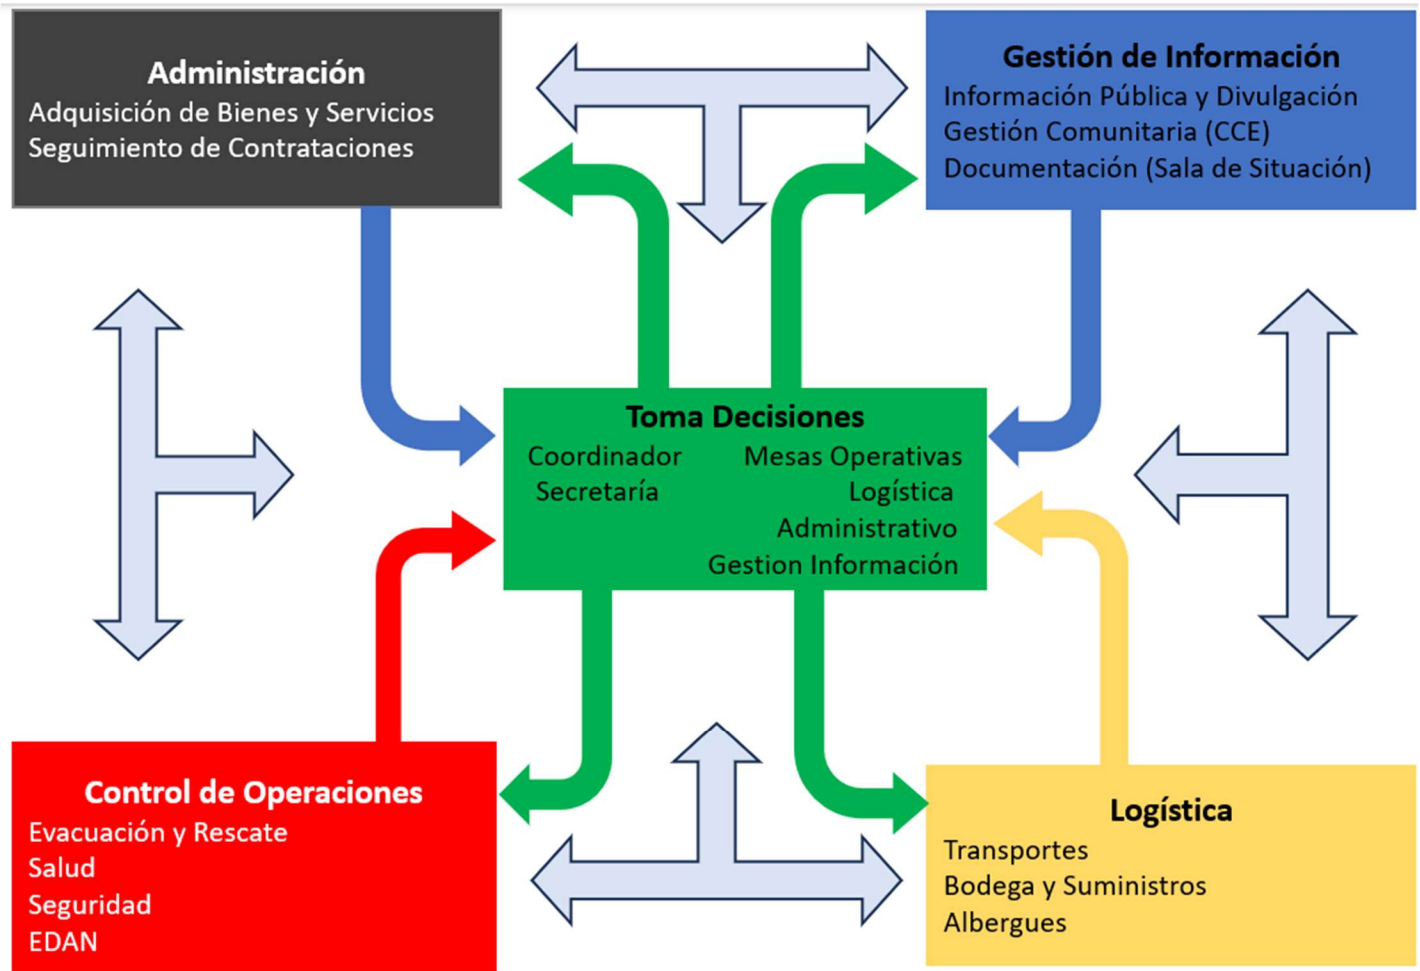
Administración
Adquisición de Bienes y Servicios
Seguimiento de Contrataciones

Gestión de Información
Información Pública y Divulgación
Gestión Comunitaria (CCE)
Documentación (Sala de Situación)

Toma Decisiones
Coordinador
Secretaría
Mesas Operativas
Logística
Administrativo
Gestion Información

Control de Operaciones
Evacuación y Rescate
Salud
Seguridad
EDAN

Logística
Transportes
Bodega y Suministros
Albergues